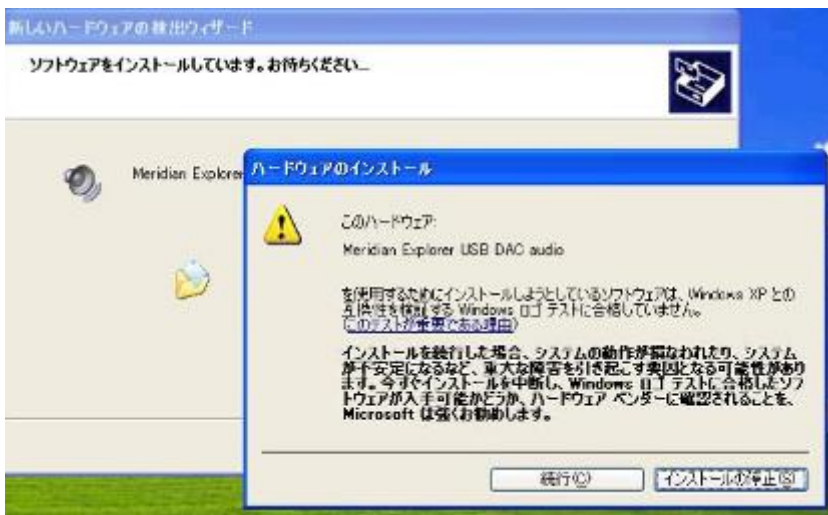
新しいハードウェアの検出ウィザード

ソフトウェアをインストールしています。お待ちください...

Meridian Explorer

ハードウェアのインストール

このハードウェア:

Meridian Explorer USB DAC audio

を使用するためにインストールしようとしているソフトウェアは、Windows XP との互換性を検証する Windows ロゴ テストに合格していません。(このテストが重要である理由)

インストールを続行した場合、システムの動作が損なわれたり、システムが不安定になるなど、重大な障害を引き起こす要因となる可能性があります。今すぐインストールを中断し、Windows ロゴ テストに合格したソフトウェアが入手可能かどうか、ハードウェア ベンダーに確認されることを、Microsoft は強くお勧めします。

続行(C)

インストールの停止(S)